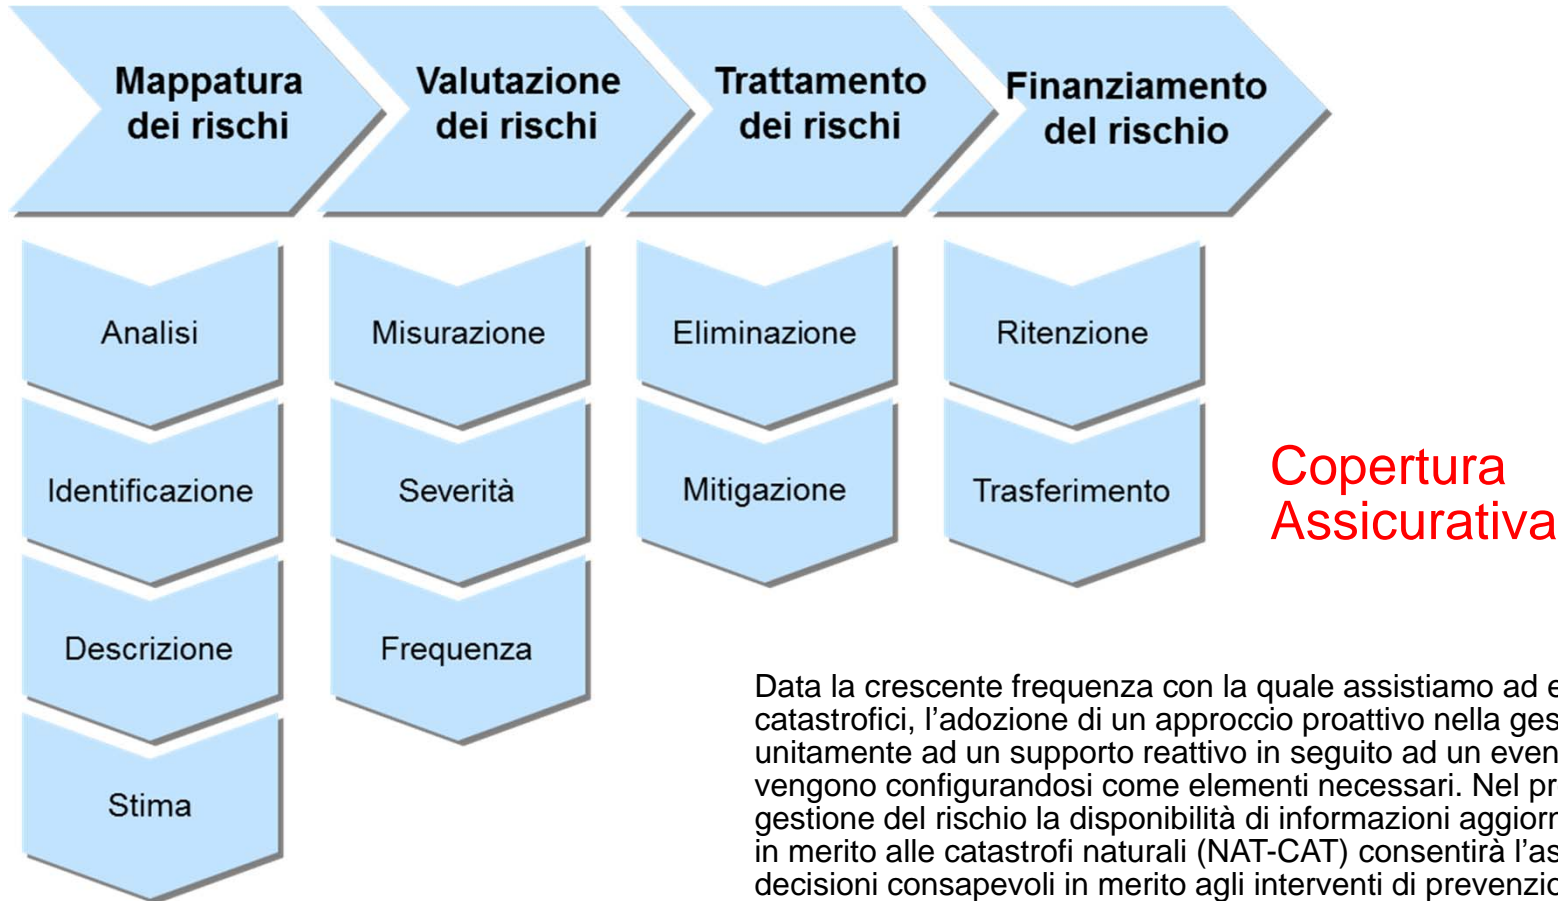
Mappatura dei rischi

Valutazione dei rischi

Trattamento dei rischi

Finanziamento del rischio

Analisi

Identificazione

Descrizione

Stima

Misurazione

Severità

Frequenza

Eliminazione

Mitigazione

Ritenzione

Trasferimento

Copertura Assicurativa

Data la crescente frequenza con la quale assistiamo ad e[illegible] catastrofici, l'adozione di un approccio proattivo nella ges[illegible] unitamente ad un supporto reattivo in seguito ad un even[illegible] vengono configurandosi come elementi necessari. Nel pr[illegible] gestione del rischio la disponibilità di informazioni aggior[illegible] in merito alle catastrofi naturali (NAT-CAT) consentirà l'as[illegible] decisioni consapevoli in merito agli interventi di prevenzio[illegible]